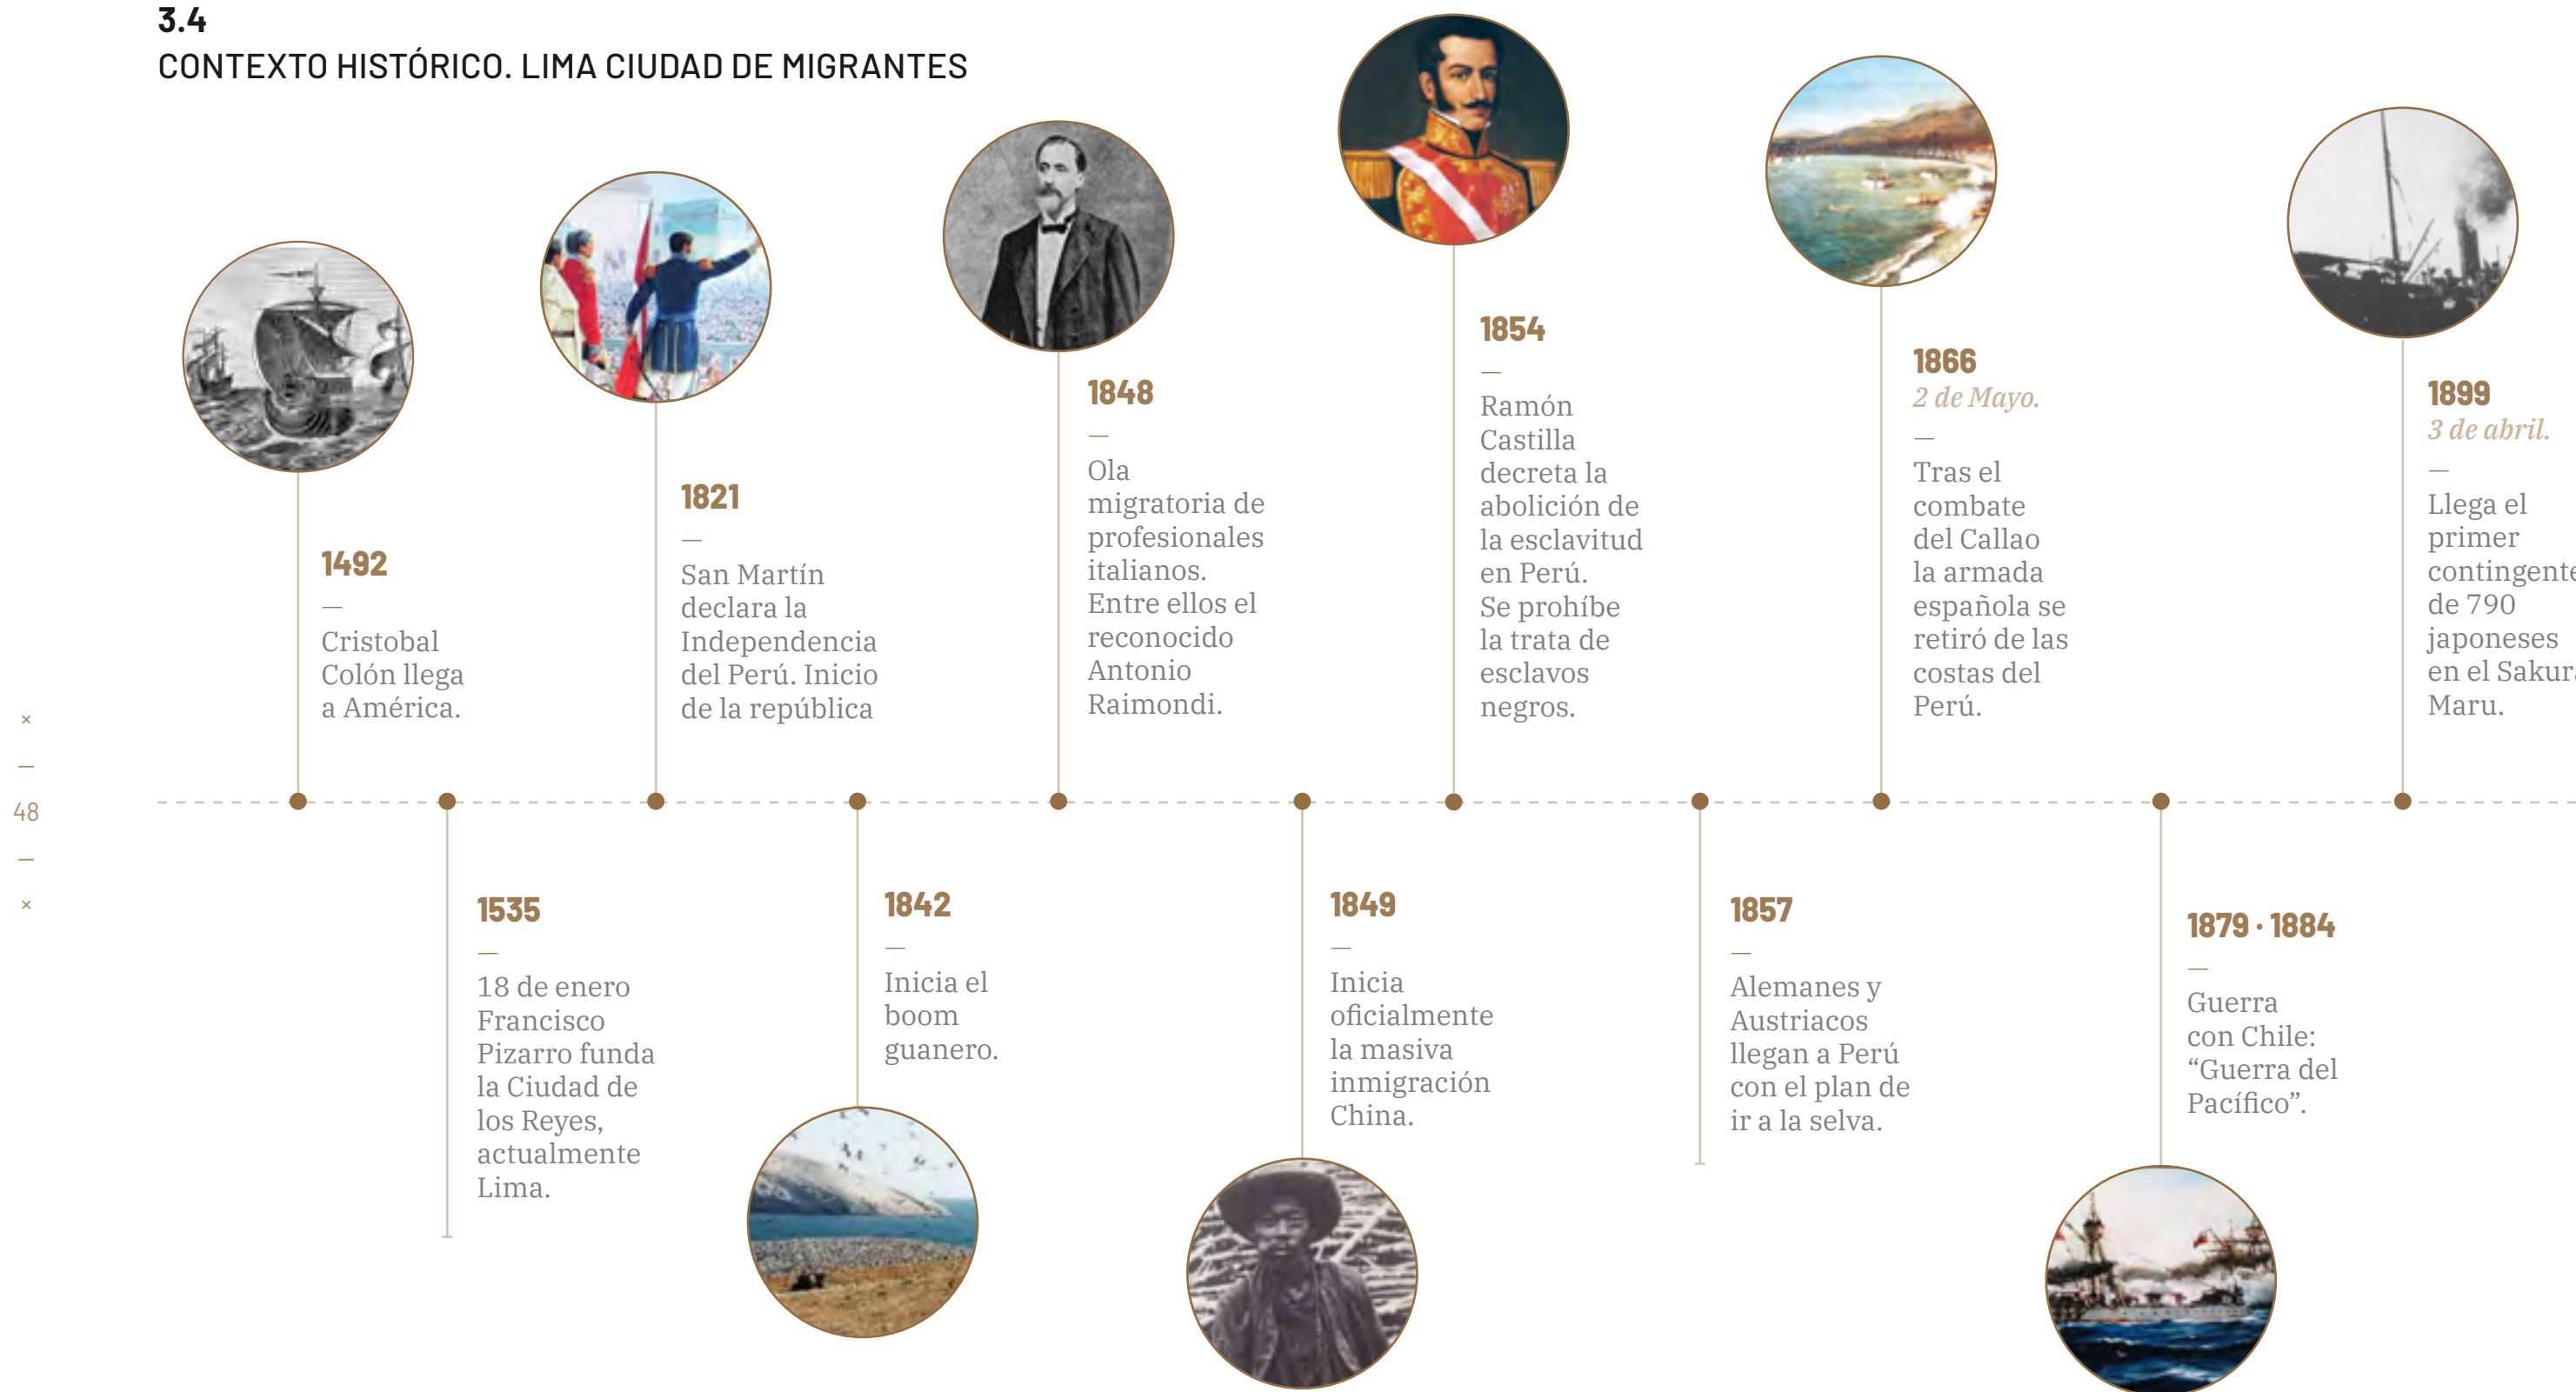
3.4
CONTEXTO HISTÓRICO. LIMA CIUDAD DE MIGRANTES

1492
—
Cristobal Colón llega a América.

1821
—
San Martín declara la Independencia del Perú. Inicio de la república

1848
—
Ola migratoria de profesionales italianos. Entre ellos el reconocido Antonio Raimondi.

1854
—
Ramón Castilla decreta la abolición de la esclavitud en Perú. Se prohíbe la trata de esclavos negros.

1866
2 de Mayo.
—
Tras el combate del Callao la armada española se retiró de las costas del Perú.

1899
3 de abril.
—
Llega el primer contingent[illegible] de 790 japoneses en el Sakur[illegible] Maru.

×
—
48
—
×

1535
—
18 de enero Francisco Pizarro funda la Ciudad de los Reyes, actualmente Lima.

1842
—
Inicia el boom guanero.

1849
—
Inicia oficialmente la masiva inmigración China.

1857
—
Alemanes y Austriacos llegan a Perú con el plan de ir a la selva.

1879 · 1884
—
Guerra con Chile: “Guerra del Pacífico”.